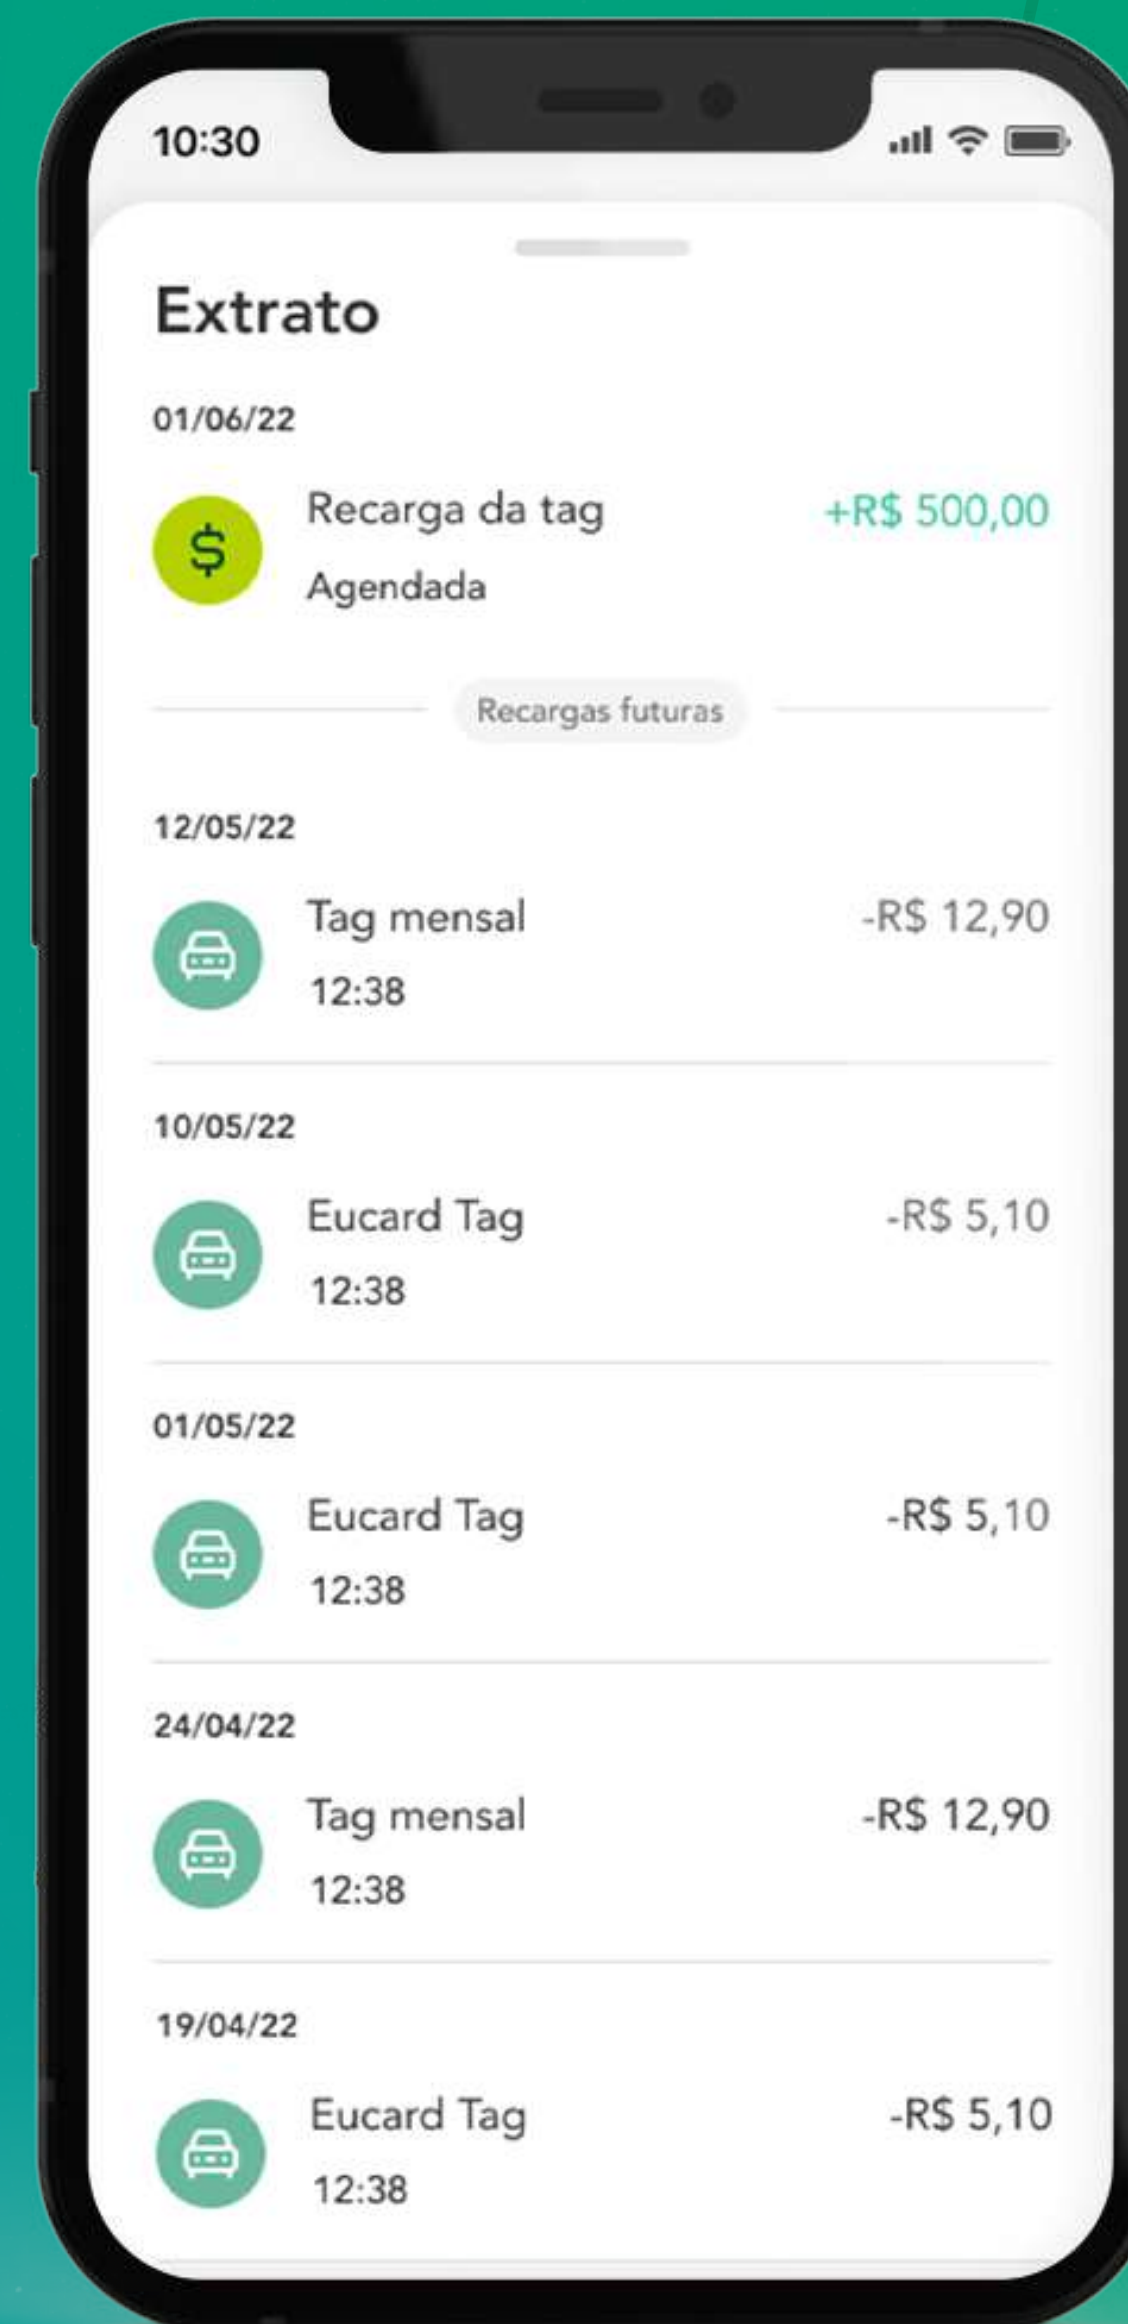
10:30

Extrato

01/06/22

$ Recarga da tag +R$ 500,00
Agendada

Recargas futuras

12/05/22

Tag mensal -R$ 12,90
12:38

10/05/22

Eucard Tag -R$ 5,10
12:38

01/05/22

Eucard Tag -R$ 5,10
12:38

24/04/22

Tag mensal -R$ 12,90
12:38

19/04/22

Eucard Tag -R$ 5,10
12:38